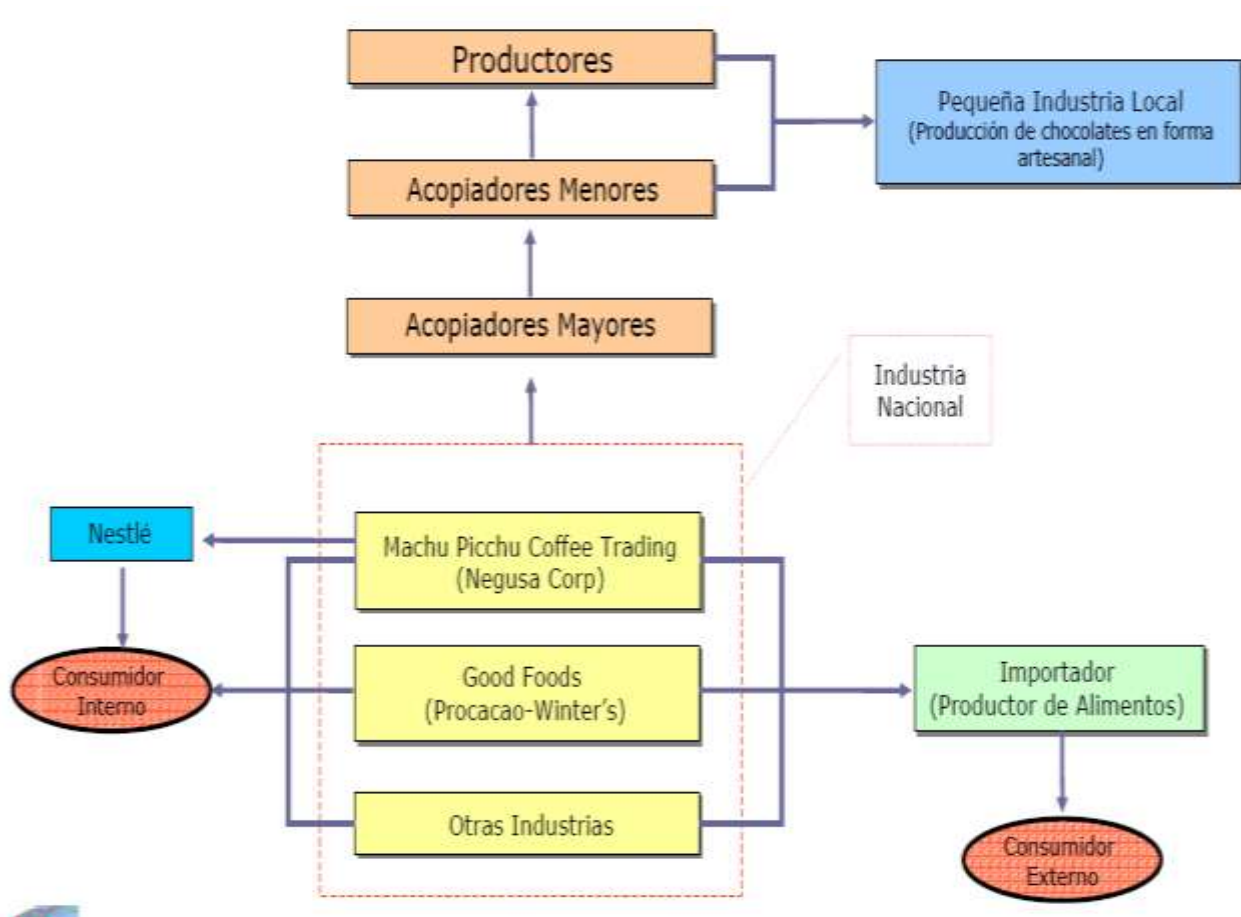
Productores

Pequeña Industria Local (Producción de chocolates en forma artesanal)

Acopiadores Menores

Acopiadores Mayores

Industria Nacional

Nestlé

Machu Picchu Coffee Trading (Negusa Corp)

Consumidor Interno

Good Foods (Procacao-Winter's)

Importador (Productor de Alimentos)

Otras Industrias

Consumidor Externo